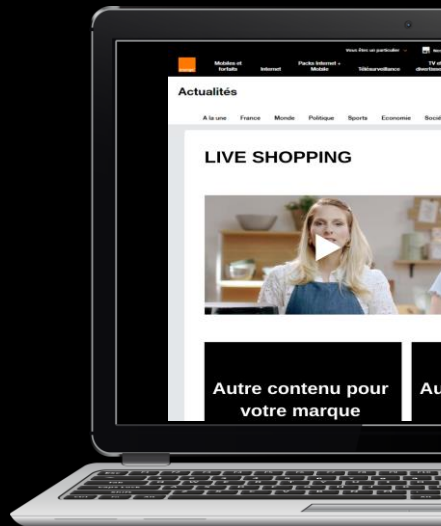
Vous êtes un particulier

Mobiles et forfaits
Internet
Packs Internet + Mobile
Télésurveillance
TV et divertissement

Actualités

A la une
France
Monde
Politique
Sports
Economie
Socié

LIVE SHOPPING

Autre contenu pour votre marque

Au